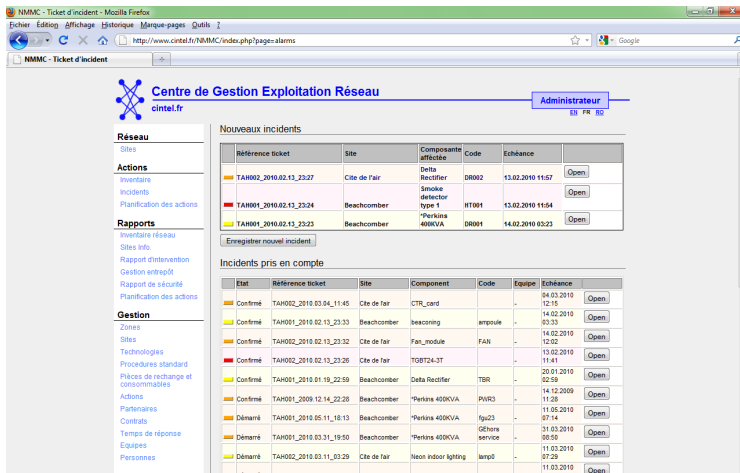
NMMC - Ticket d'incident - Mozilla Firefox

Fichier Édition Affichage Historique Marque-pages Outils ?

http://www.cintel.fr/NMMC/index.php?page=alarms

Google

NMMC - Ticket d'incident

Centre de Gestion Exploitation Réseau
cintel.fr

Administrateur
EN FR RO

Réseau
Sites

Actions
Inventaire
Incidents
Planification des actions

Rapports
Inventaire réseau
Sites Info.
Rapport d'intervention
Gestion entrepôt
Rapport de sécurité
Planification des actions

Gestion
Zones
Sites
Technologies
Procedures standard
Pièces de rechange et consommables
Actions
Partenaires
Contrats
Temps de réponse
Equipes
Personnes

Nouveaux incidents

| | Référence ticket | Site | Composante affectée | Code | Echéance | |
|---|---|---|---|---|---|---|
| | TAH002_2010.02.13_23:27 | Cite de l'air | Delta Rectifier | DR002 | 13.02.2010 11:57 | Open |
| | TAH001_2010.02.13_23:24 | Beachcomber | Smoke detector type 1 | HT001 | 13.02.2010 11:54 | Open |
| | TAH001_2010.02.13_23:23 | Beachcomber | *Perkins 400KVA | DR001 | 14.02.2010 03:23 | Open |

Enregistrer nouvel incident

Incidents pris en compte

| | Etat | Référence ticket | Site | Component | Code | Equipe | Echéance | |
|---|---|---|---|---|---|---|---|---|
| | Confirmé | TAH002_2010.03.04_11:45 | Cite de l'air | CTR_card | | - | 04.03.2010 12:15 | Open |
| | Confirmé | TAH001_2010.02.13_23:33 | Beachcomber | beaconing | ampoule | - | 14.02.2010 03:33 | Open |
| | Confirmé | TAH002_2010.02.13_23:32 | Cite de l'air | Fan_module | FAN | - | 14.02.2010 12:02 | Open |
| | Confirmé | TAH002_2010.02.13_23:26 | Cite de l'air | TGBT24-3T | | - | 13.02.2010 11:41 | Open |
| | Confirmé | TAH001_2010.01.19_22:59 | Beachcomber | Delta Rectifier | TBR | - | 20.01.2010 02:59 | Open |
| | Confirmé | TAH001_2009.12.14_22:28 | Beachcomber | *Perkins 400KVA | PWR3 | - | 14.12.2009 11:28 | Open |
| | Démarré | TAH001_2010.05.11_18:13 | Beachcomber | *Perkins 400KVA | fgu23 | - | 11.05.2010 07:14 | Open |
| | Confirmé | TAH001_2010.03.31_19:50 | Beachcomber | *Perkins 400KVA | GEhors service | - | 31.03.2010 08:50 | Open |
| | Démarré | TAH002_2010.03.11_03:29 | Cite de l'air | Neon indoor lighting | lamp0 | - | 11.03.2010 07:29 | Open |
| | | | | | | | 11.03.2010 | Open |